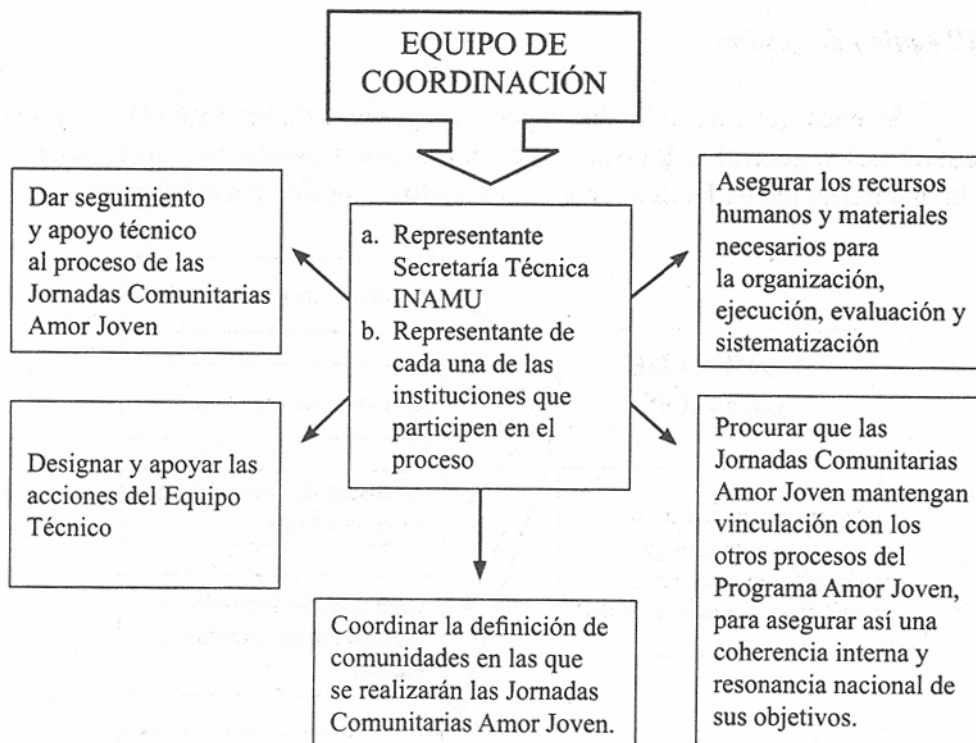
EQUIPO DE COORDINACIÓN

Dar seguimiento y apoyo técnico al proceso de las Jornadas Comunitarias Amor Joven

a. Representante Secretaría Técnica INAMU
b. Representante de cada una de las instituciones que participen en el proceso

Asegurar los recursos humanos y materiales necesarios para la organización, ejecución, evaluación y sistematización

Designar y apoyar las acciones del Equipo Técnico

Procurar que las Jornadas Comunitarias Amor Joven mantengan vinculación con los otros procesos del Programa Amor Joven, para asegurar así una coherencia interna y resonancia nacional de sus objetivos.

Coordinar la definición de comunidades en las que se realizarán las Jornadas Comunitarias Amor Joven.